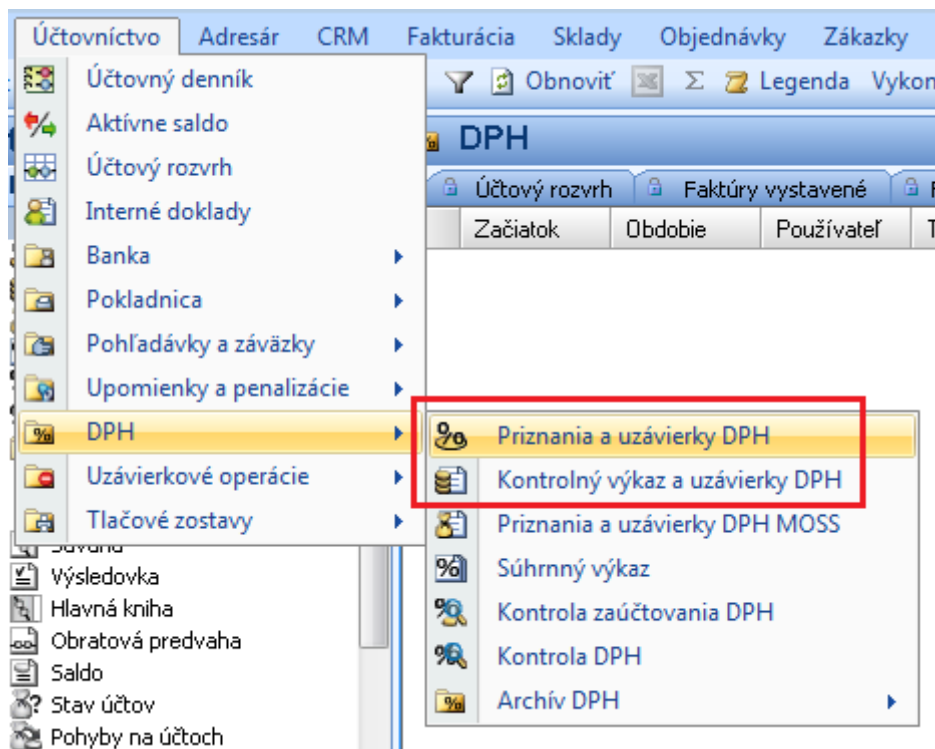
Účtovníctvo Adresár CRM Fakturácia Sklady Objednávky Zákazky

Obnoviť Σ Legenda Vykon

DPH

Účtový rozvrh Faktúry vystavené

Začiatok Obdobie Používateľ T

Účtovný denník
Aktívne saldo
Účtový rozvrh
Interné doklady
Banka
Pokladnica
Pohľadávky a záväzky
Upomienky a penalizácie
DPH
Uzávierkové operácie
Tlačové zostavy

Priznania a uzávierky DPH
Kontrolný výkaz a uzávierky DPH
Priznania a uzávierky DPH MOSS
Súhrnný výkaz
Kontrola zaúčtovania DPH
Kontrola DPH
Archív DPH

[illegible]
Výsledovka
Hlavná kniha
Obratová predvaha
Saldo
Stav účtov
Pohyby na účtoch